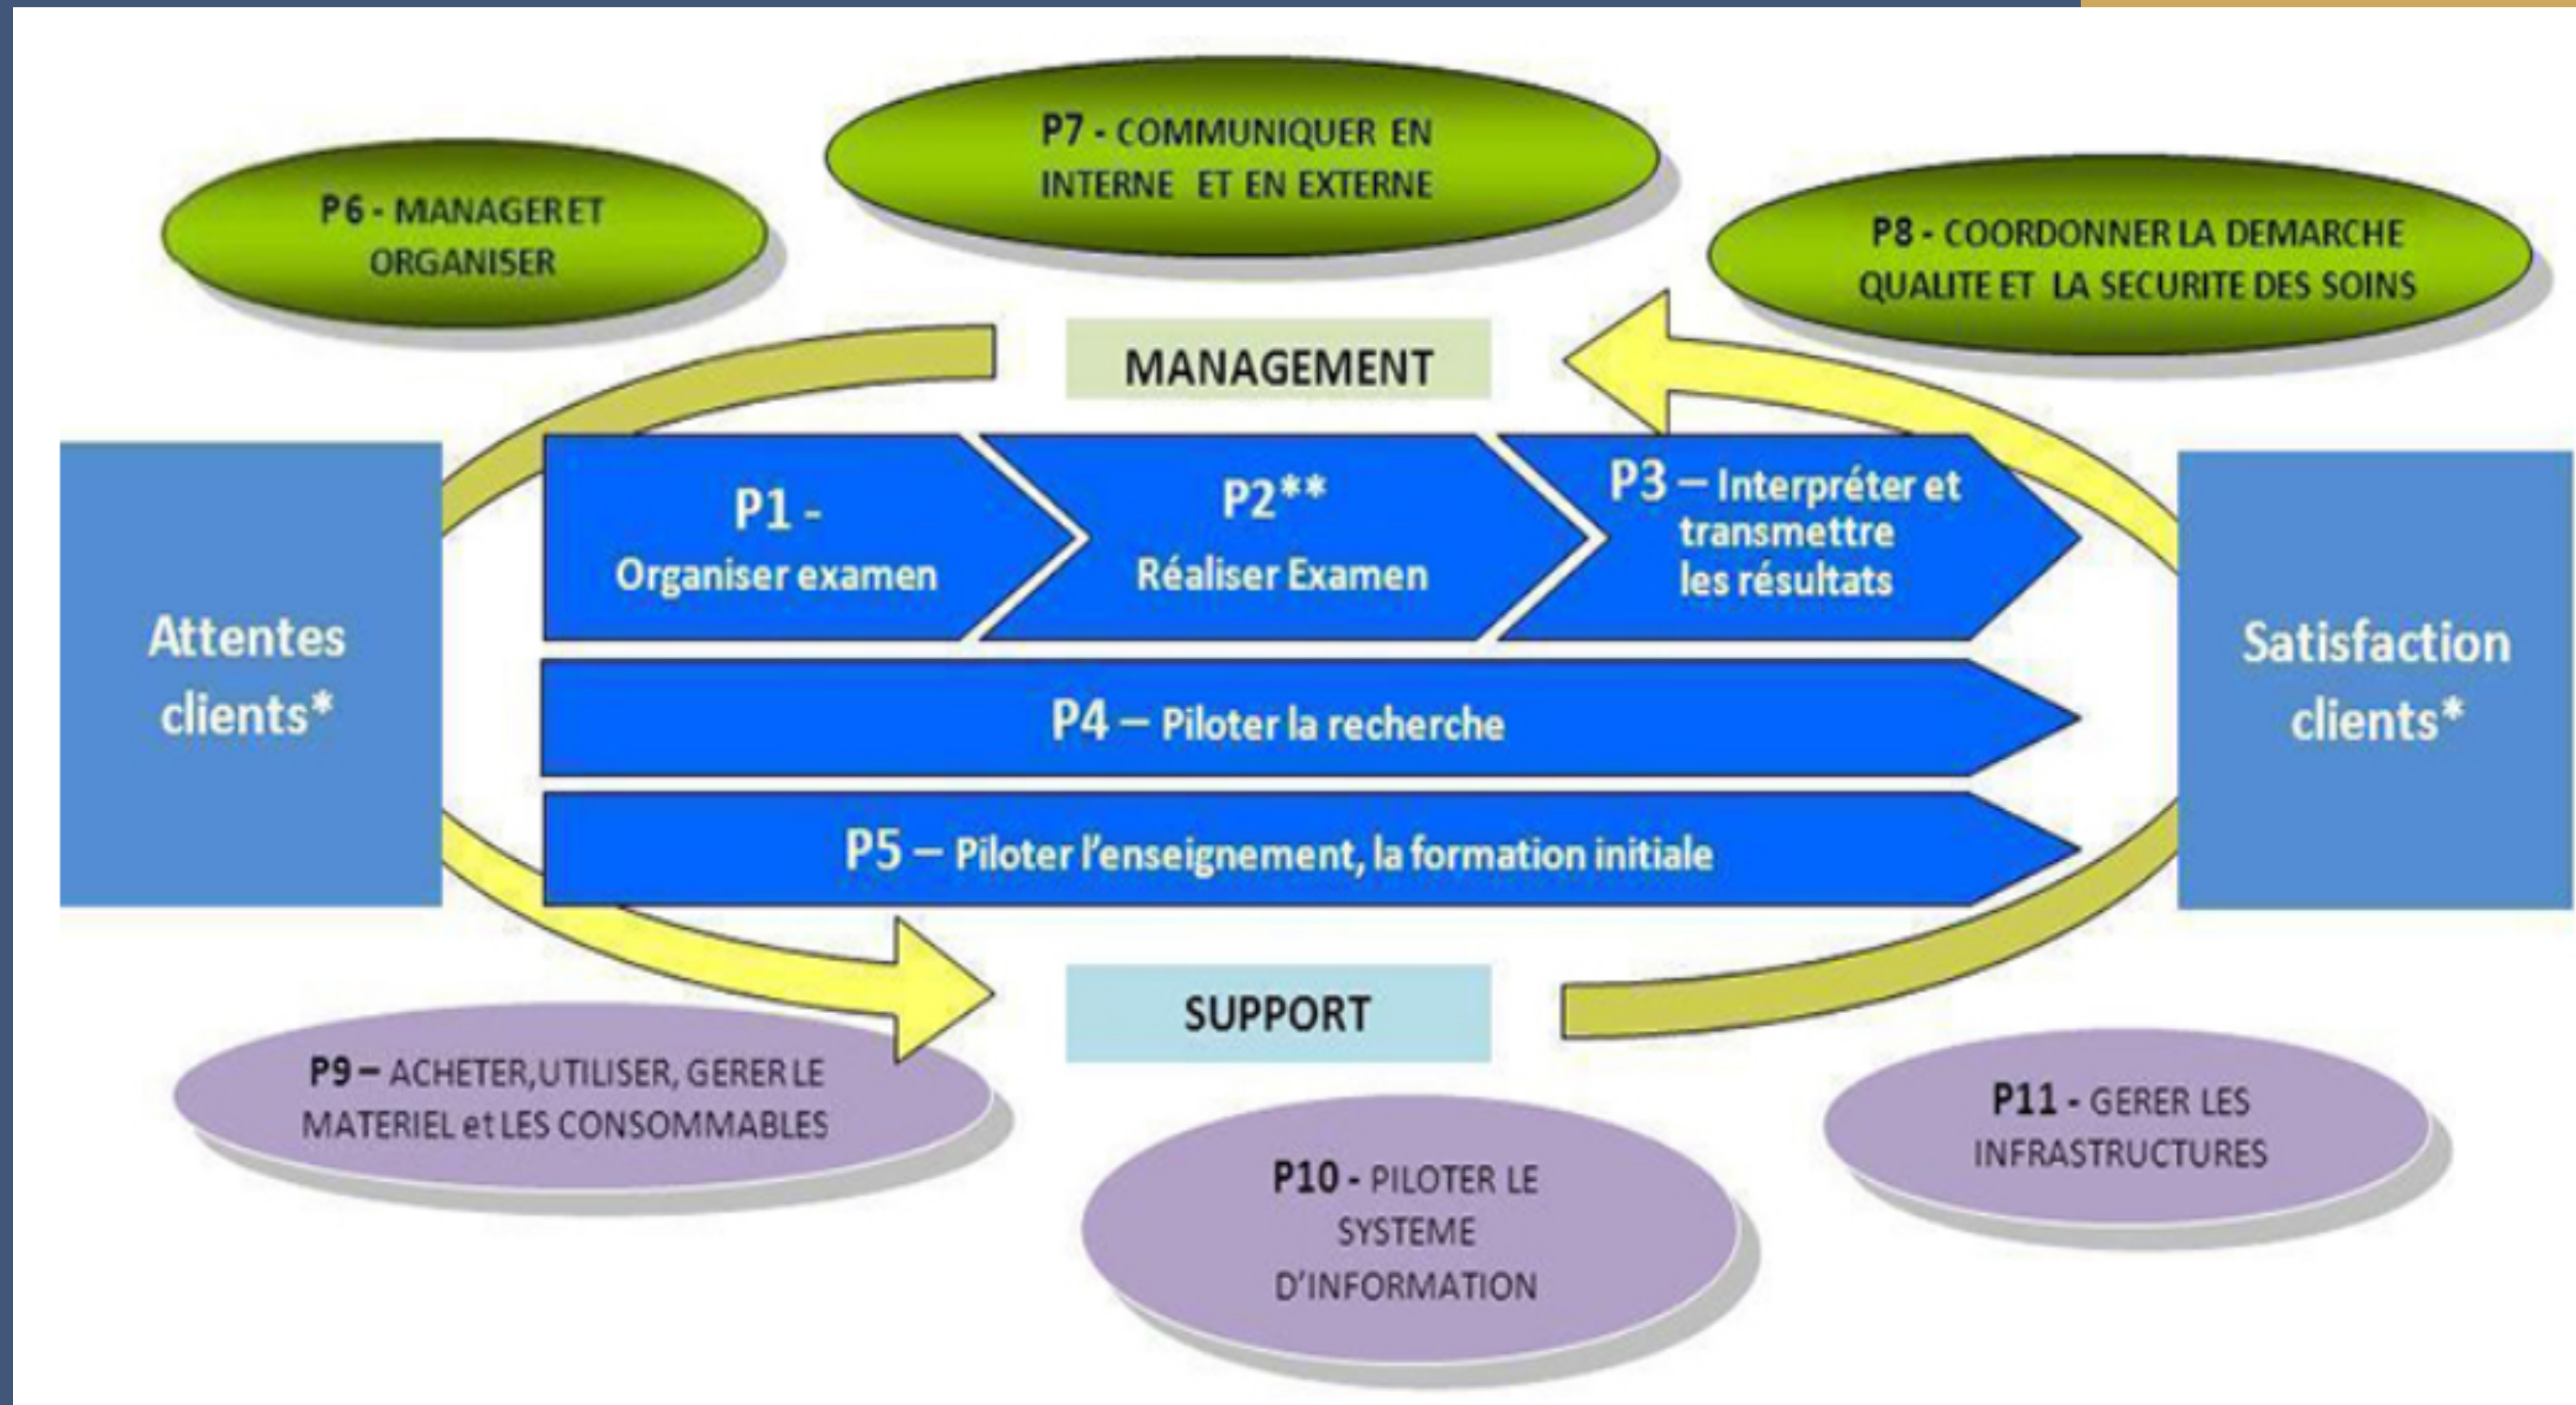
P6 - MANAGER ET ORGANISER

P7 - COMMUNIQUER EN INTERNE ET EN EXTERNE

P8 - COORDONNER LA DEMARCHE QUALITE ET LA SECURITE DES SOINS

MANAGEMENT

Attentes clients*

P1 - Organiser examen

P2** Réaliser Examen

P3 – Interpréter et transmettre les résultats

P4 – Piloter la recherche

P5 – Piloter l'enseignement, la formation initiale

Satisfaction clients*

SUPPORT

P9 – ACHETER, UTILISER, GERER LE MATERIEL et LES CONSOMMABLES

P10 - PILOTER LE SYSTEME D'INFORMATION

P11 - GERER LES INFRASTRUCTURES